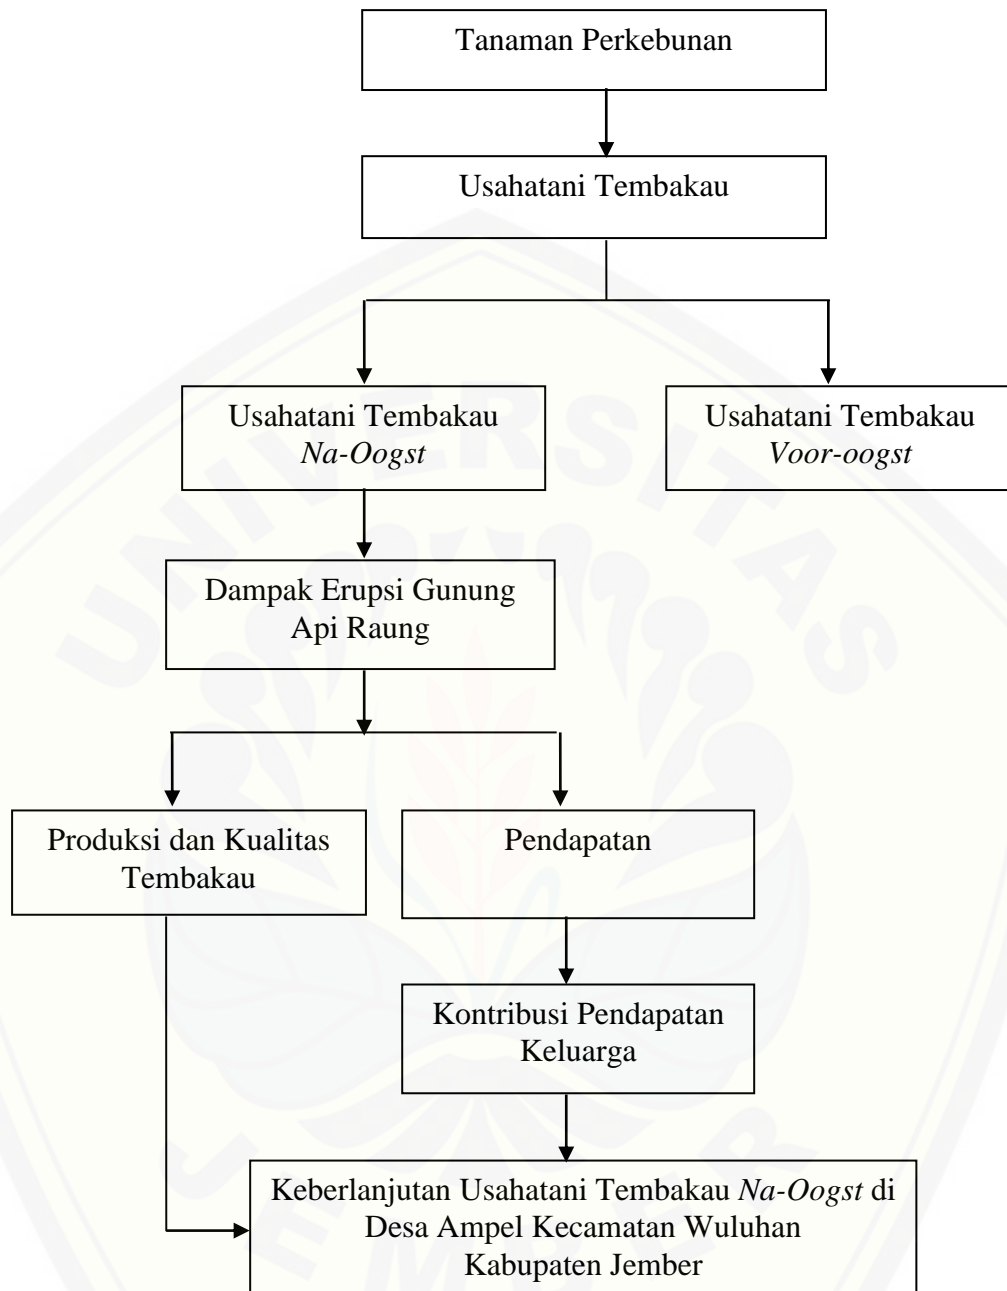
Tanaman Perkebunan

Usahatani Tembakau

Usahatani Tembakau *Na-Oogst*

Usahatani Tembakau *Voor-oogst*

Dampak Erupsi Gunung Api Raung

Produksi dan Kualitas Tembakau

Pendapatan

Kontribusi Pendapatan Keluarga

Keberlanjutan Usahatani Tembakau *Na-Oogst* di Desa Ampel Kecamatan Wuluhan Kabupaten Jember